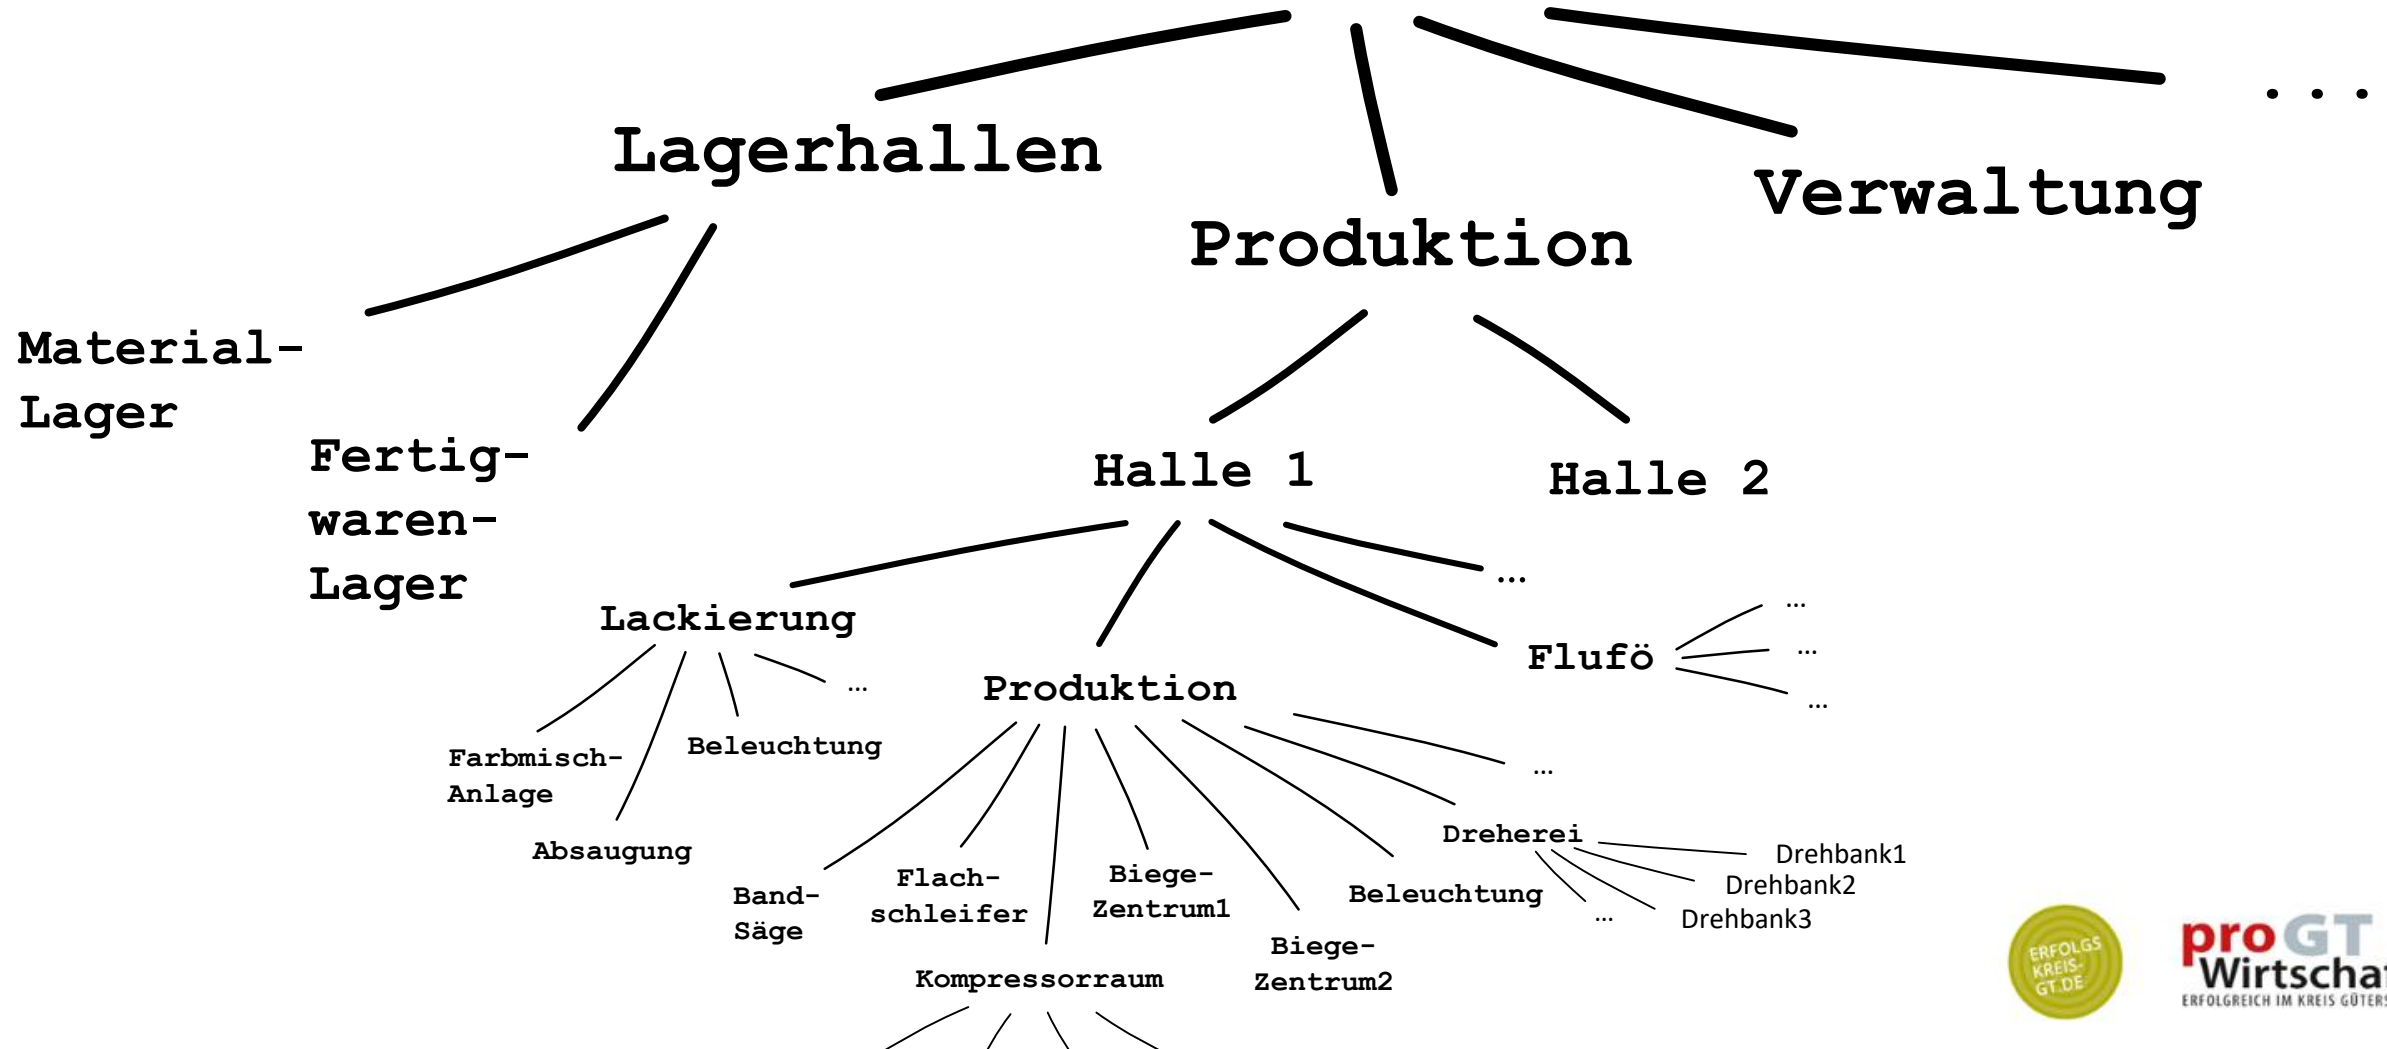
. . .

Lagerhallen

Produktion

Verwaltung

Material-Lager

Fertigwaren-Lager

Halle 1

Halle 2

Lackierung

...

Flufö

...

...

...

Produktion

...

Farbmisch-Anlage

Beleuchtung

Absaugung

Dreherei

Drehbank1

Drehbank2

Drehbank3

...

Band-Säge

Flach-schleifer

Biege-Zentrum1

Beleuchtung

Biege-Zentrum2

Kompressorraum

ERFOLGS KREIS-GT.DE

pro GT Wirtschaf

ERFOLGREICH IM KREIS GÜTERS